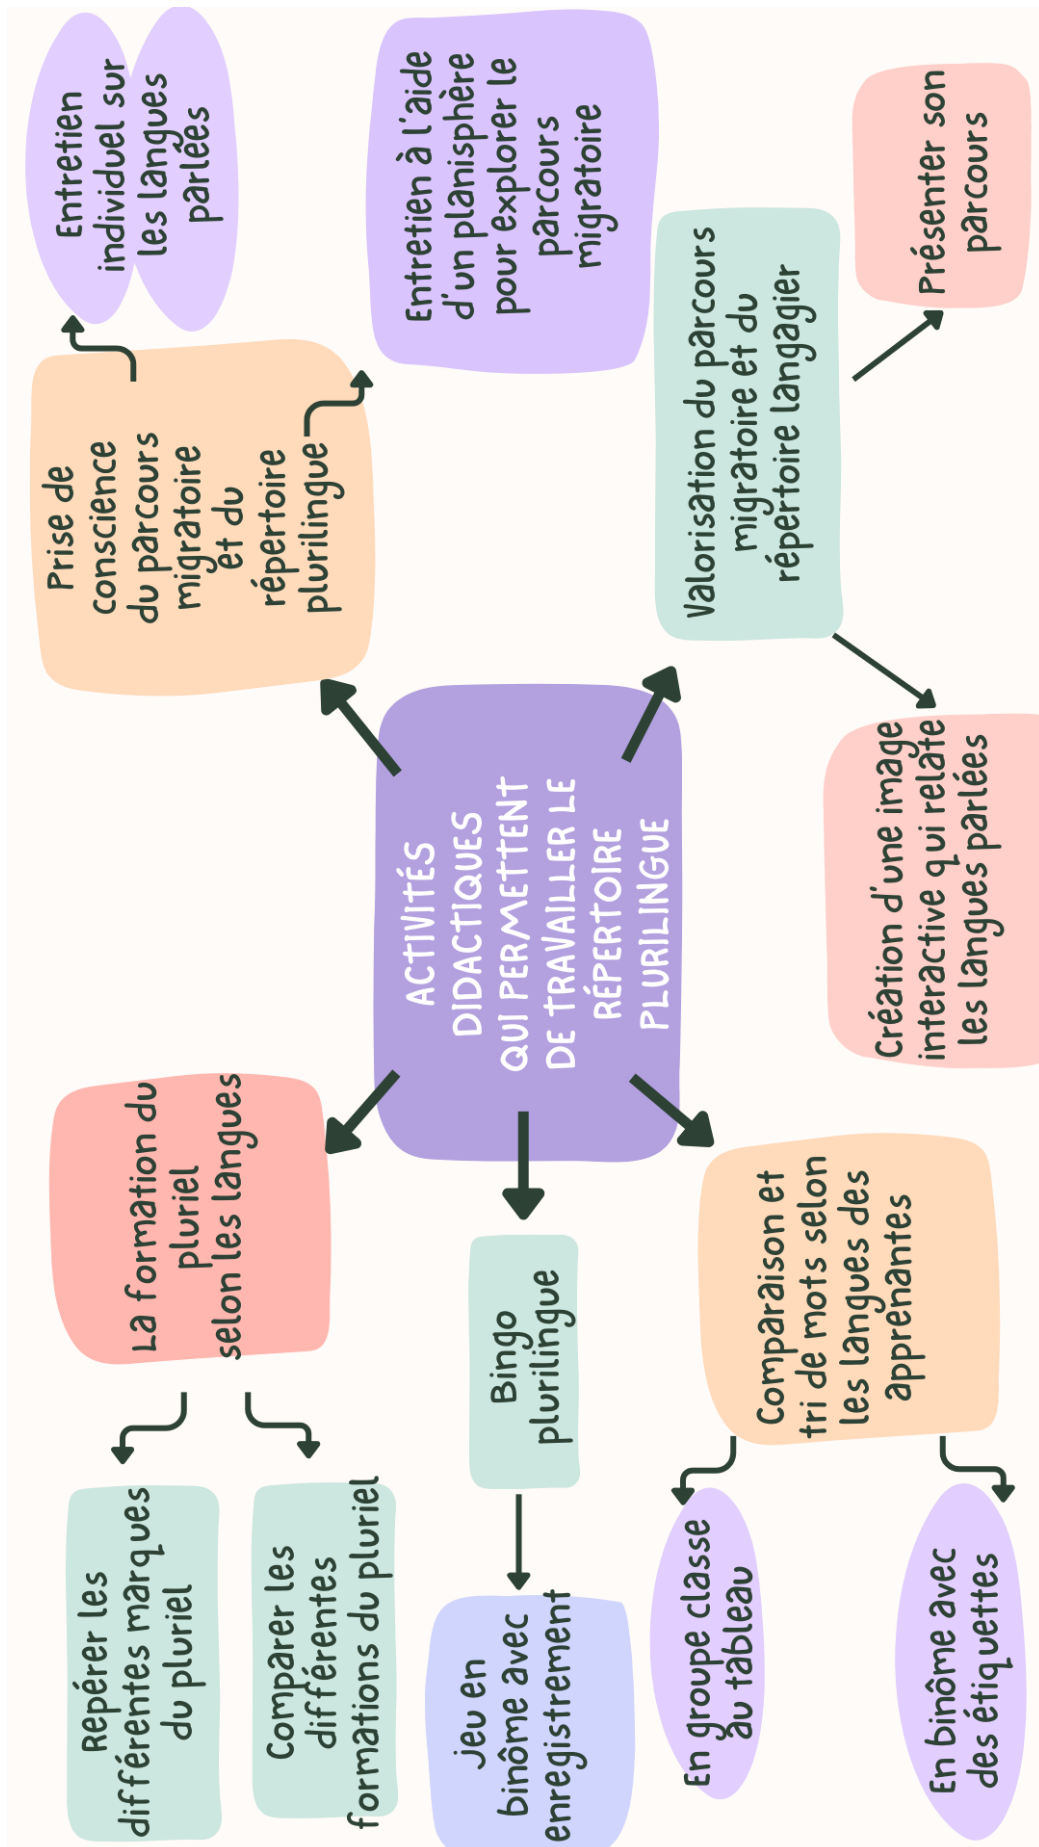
ACTIVITÉS DIDACTIQUES QUI PERMETTENT DE TRAVAILLER LE RÉPERTOIRE PLURILINGUE

Prise de conscience du parcours migratoire et du répertoire plurilingue

Entretien individuel sur les langues parlées

Entretien à l'aide d'un planisphère pour explorer le parcours migratoire

Valorisation du parcours migratoire et du répertoire langagier

Présenter son parcours

Création d'une image interactive qui relate les langues parlées

La formation du pluriel selon les langues

Repérer les différentes marques du pluriel

Comparer les différentes formations du pluriel

Bingo plurilingue

Jeu en binôme avec enregistrement

Comparaison et tri de mots selon les langues des apprenantes

En groupe classe au tableau

En binôme avec des étiquettes